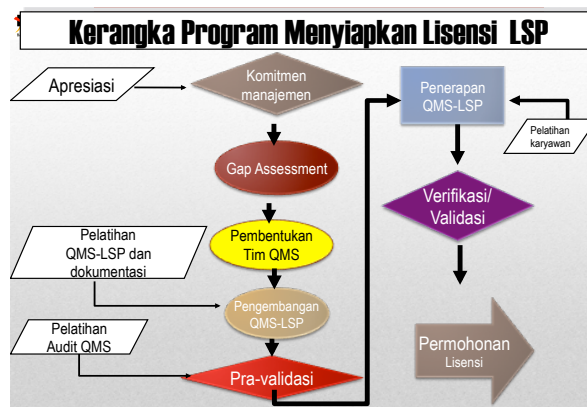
Kerangka Program Menyiapkan Lisensi LSP

Apresiasi

Komitmen manajemen

Gap Assessment

Pelatihan QMS-LSP dan dokumentasi

Pembentukan Tim QMS

Pengembangan QMS-LSP

Pelatihan Audit QMS

Pra-validasi

Penerapan QMS-LSP

Pelatihan karyawan

Verifikasi/ Validasi

Permohonan Lisensi